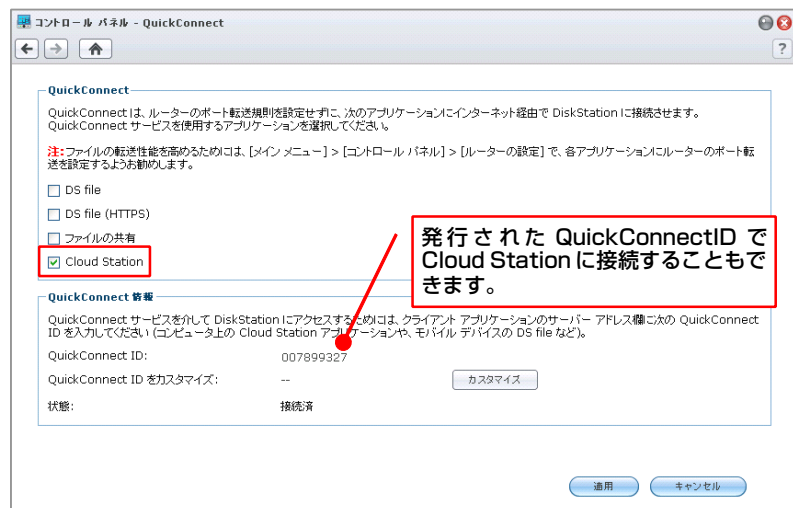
コントロール パネル - QuickConnect

QuickConnect

QuickConnect は、ルーターのポート転送規則を設定せずに、次のアプリケーションにインターネット経由で DiskStation に接続させます。QuickConnect サービスを使用するアプリケーションを選択してください。

注: ファイルの転送性能を高めるためには、[メイン メニュー] > [コントロール パネル] > [ルーターの設定] で、各アプリケーションにルーターのポート転送を設定するようお勧めします。

DS file

DS file (HTTPS)

ファイルの共有

Cloud Station

発行された QuickConnectID で Cloud Station に接続することもできます。

QuickConnect 情報

QuickConnect サービスを介して DiskStation にアクセスするためには、クライアント アプリケーションのサーバー アドレス欄に次の QuickConnect ID を入力してください (コンピュータ上の Cloud Station アプリケーションや、モバイル デバイスの DS file など)。

QuickConnect ID: 007899327

QuickConnect ID をカスタマイズ: -- カスタマイズ

状態: 接続済

適用 キャンセル